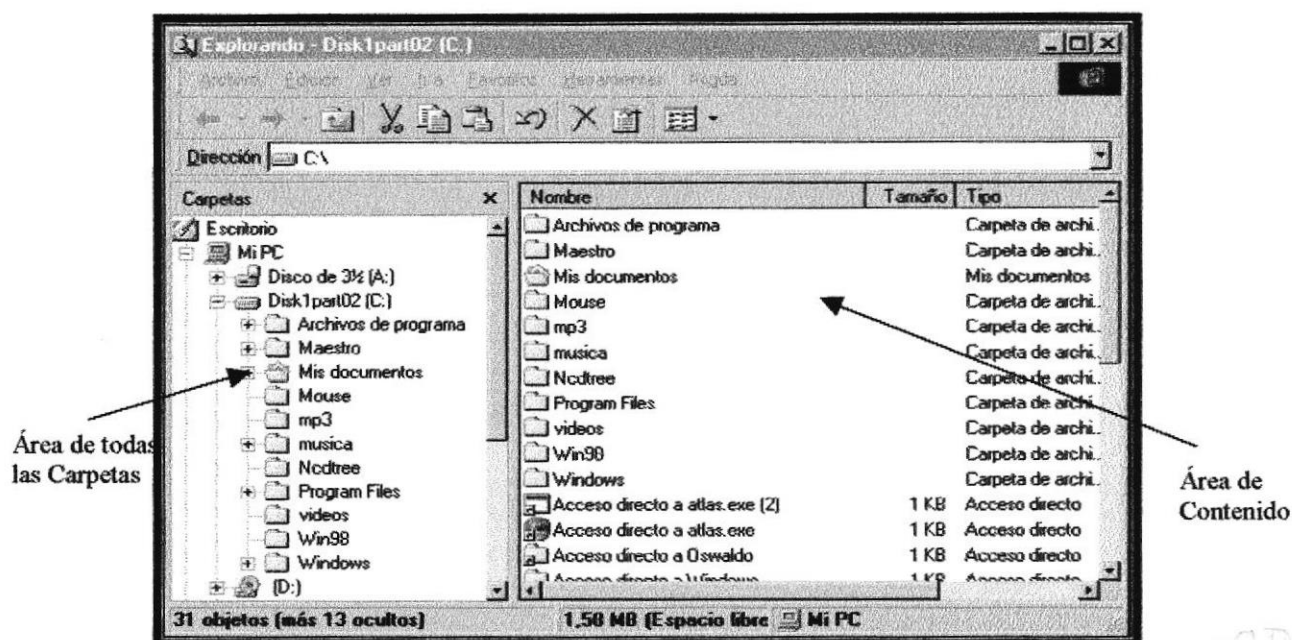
Explorando - Disk1part02 (C:)

Archivo Edición Ver Ir a Favoritos Herramientas Ayuda

Dirección C:\

Carpetas ×

Escritorio
Mi PC
Disco de 3½ (A:)
Disk1part02 (C:)
Archivos de programa
Maestro
Mis documentos
Mouse
mp3
musica
Ncdtree
Program Files
videos
Win98
Windows
(D:)

| Nombre | Tamaño | Tipo |
|---|---|---|
| Archivos de programa | | Carpeta de archi... |
| Maestro | | Carpeta de archi... |
| Mis documentos | | Mis documentos |
| Mouse | | Carpeta de archi... |
| mp3 | | Carpeta de archi... |
| musica | | Carpeta de archi... |
| Ncdtree | | Carpeta de archi... |
| Program Files | | Carpeta de archi... |
| videos | | Carpeta de archi... |
| Win98 | | Carpeta de archi... |
| Windows | | Carpeta de archi... |
| Acceso directo a atlas.exe (2) | 1 KB | Acceso directo |
| Acceso directo a atlas.exe | 1 KB | Acceso directo |
| Acceso directo a Oswaldo | 1 KB | Acceso directo |
| Acceso directo a Windows | 1 KB | Acceso directo |

31 objetos (más 13 ocultos)

1,58 MB (Espacio libre

Mi PC

Área de todas las Carpetas

Área de Contenido